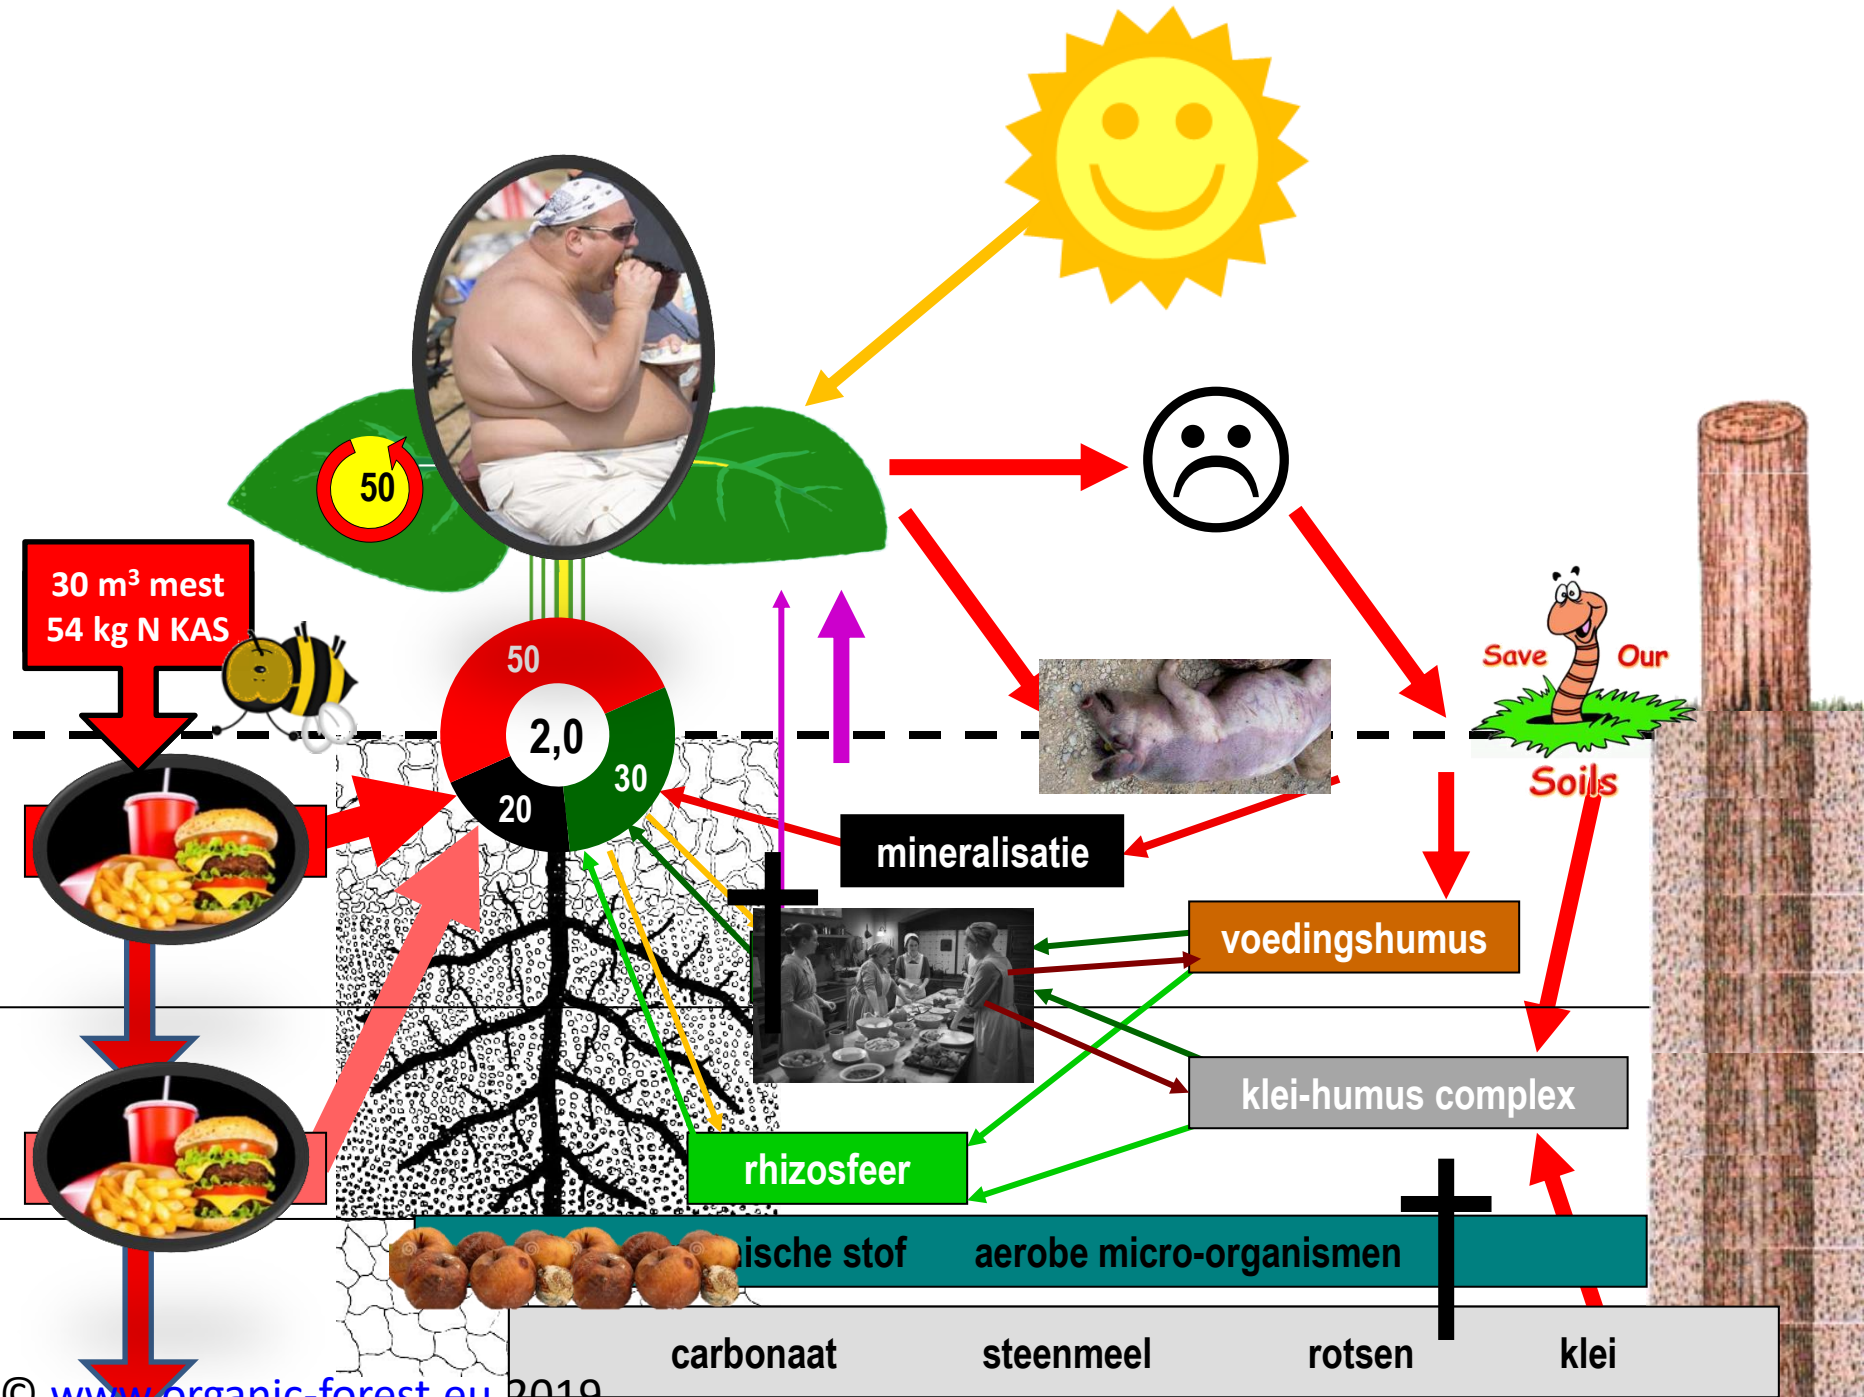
50

30 m³ mest
54 kg N KAS

50
2,0
30
20

mineralisatie

voedingshumus

klei-humus complex

rhizosfeer

Save Our Soils

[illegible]ische stof aerobe micro-organismen

carbonaat steenmeel rotsen klei

© www.organic-forest.eu 2019